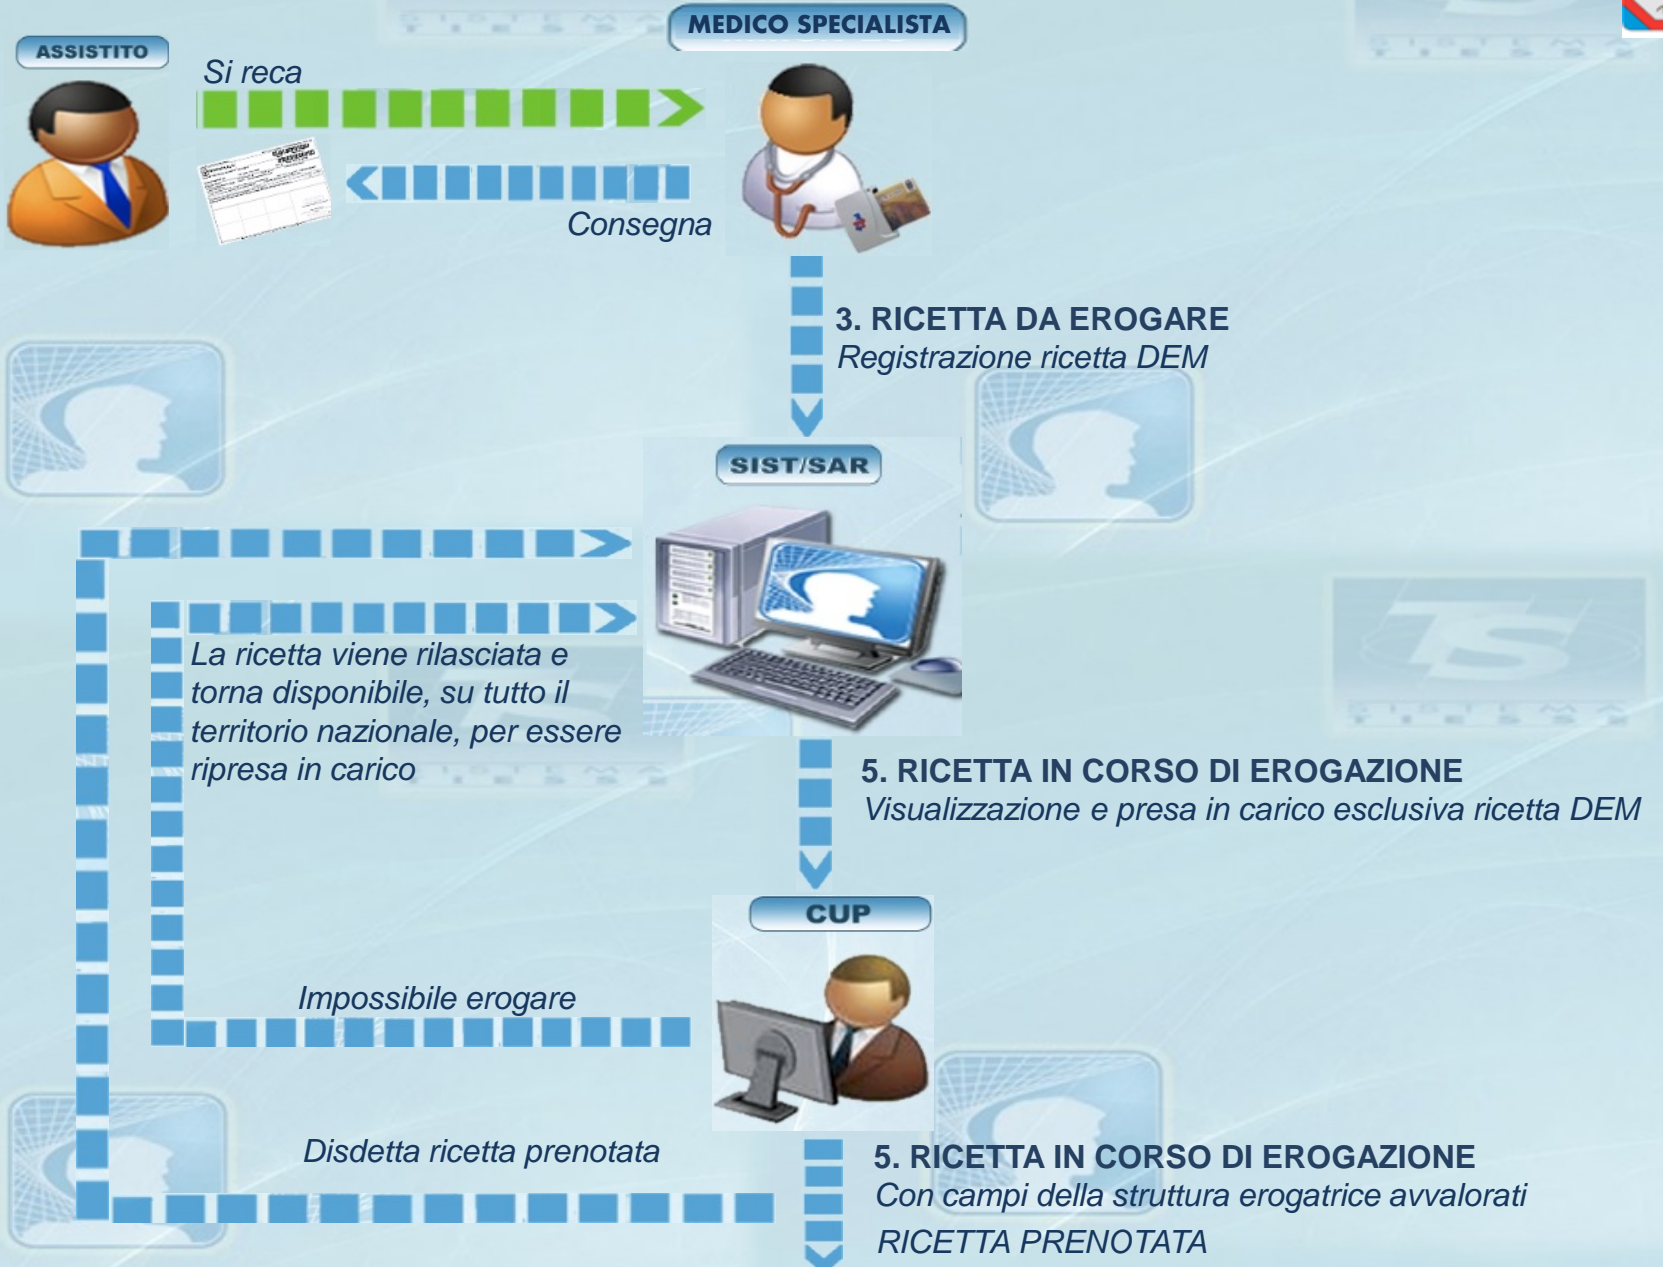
MEDICO SPECIALISTA

ASSISTITO

Si reca

Consegna

3. RICETTA DA EROGARE
Registrazione ricetta DEM

SIST/SAR

La ricetta viene rilasciata e torna disponibile, su tutto il territorio nazionale, per essere ripresa in carico

5. RICETTA IN CORSO DI EROGAZIONE
Visualizzazione e presa in carico esclusiva ricetta DEM

CUP

Impossibile erogare

Disdetta ricetta prenotata

5. RICETTA IN CORSO DI EROGAZIONE
Con campi della struttura erogatrice avvalorati
RICETTA PRENOTATA